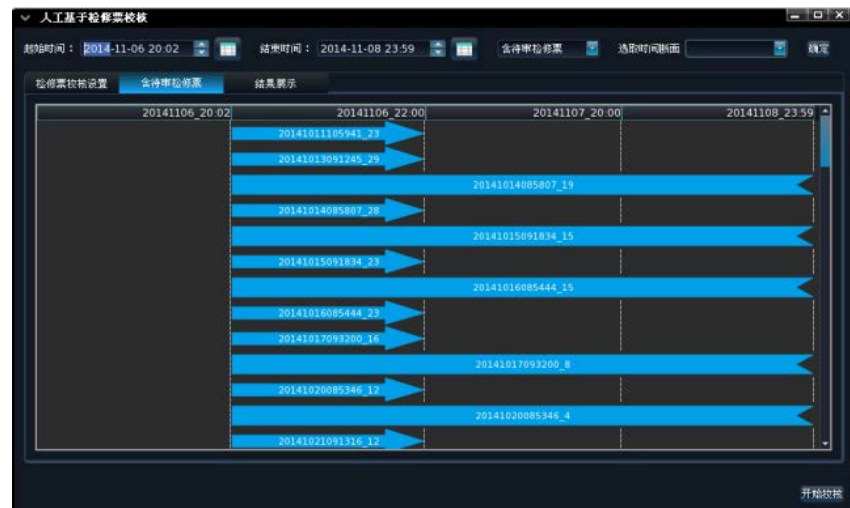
人工基于检修票校核

起始时间： 2014-11-06 20:02 结束时间： 2014-11-08 23:59 含待审检修票 选取时间断面 确定

检修票校核设置 含待审检修票 结果展示

| 20141106_20:02 | 20141106_22:00 | 20141107_20:00 | 20141108_23:59 |
|---|---|---|---|

20141011105941_23
20141013091245_29
20141014085807_19
20141014085807_28
20141015091834_15
20141015091834_23
20141016085444_15
20141016085444_23
20141017093200_16
20141017093200_8
20141020085346_12
20141020085346_4
20141021091316_12

开始校核